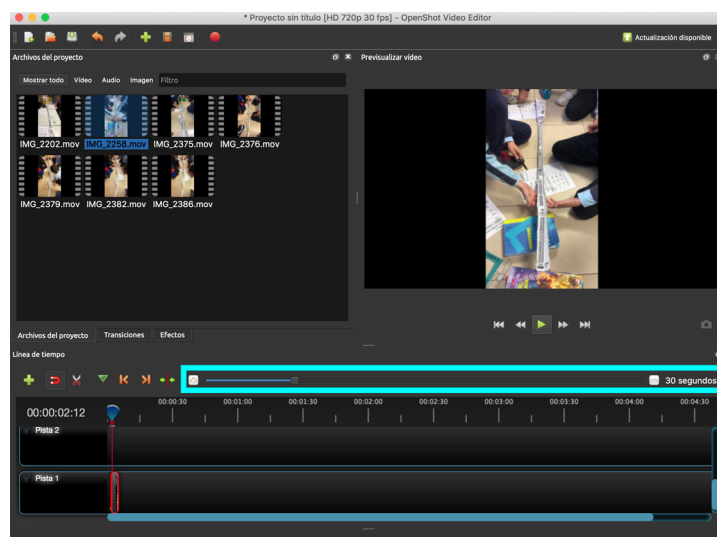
* Proyecto sin título [HD 720p 30 fps] - OpenShot Video Editor

Actualización disponible

Archivos del proyecto

Mostrar todo Video Audio Imagen Filtro

IMG_2202.mov IMG_2258.mov IMG_2375.mov IMG_2376.mov

IMG_2379.mov IMG_2382.mov IMG_2386.mov

Previsualizar video

Archivos del proyecto Transiciones Efectos

Línea de tiempo

30 segundos

00:00:02:12

00:00:30 00:01:00 00:01:30 00:02:00 00:02:30 00:03:00 00:03:30 00:04:00 00:04:30

Pista 2

Pista 1